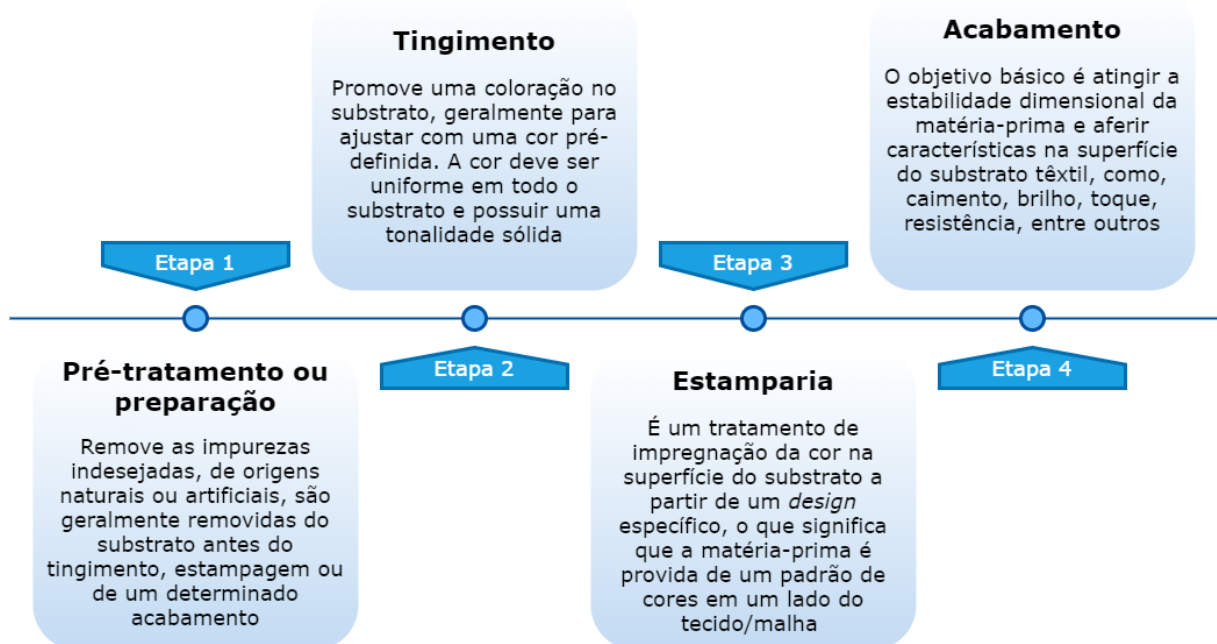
Etapa 1

Pré-tratamento ou preparação

Remove as impurezas indesejadas, de origens naturais ou artificiais, são geralmente removidas do substrato antes do tingimento, estampagem ou de um determinado acabamento

Tingimento

Promove uma coloração no substrato, geralmente para ajustar com uma cor pré-definida. A cor deve ser uniforme em todo o substrato e possuir uma tonalidade sólida

Etapa 2

Etapa 3

Estamparia

É um tratamento de impregnação da cor na superfície do substrato a partir de um *design* específico, o que significa que a matéria-prima é provida de um padrão de cores em um lado do tecido/malha

Acabamento

O objetivo básico é atingir a estabilidade dimensional da matéria-prima e aferir características na superfície do substrato têxtil, como, caimento, brilho, toque, resistência, entre outros

Etapa 4